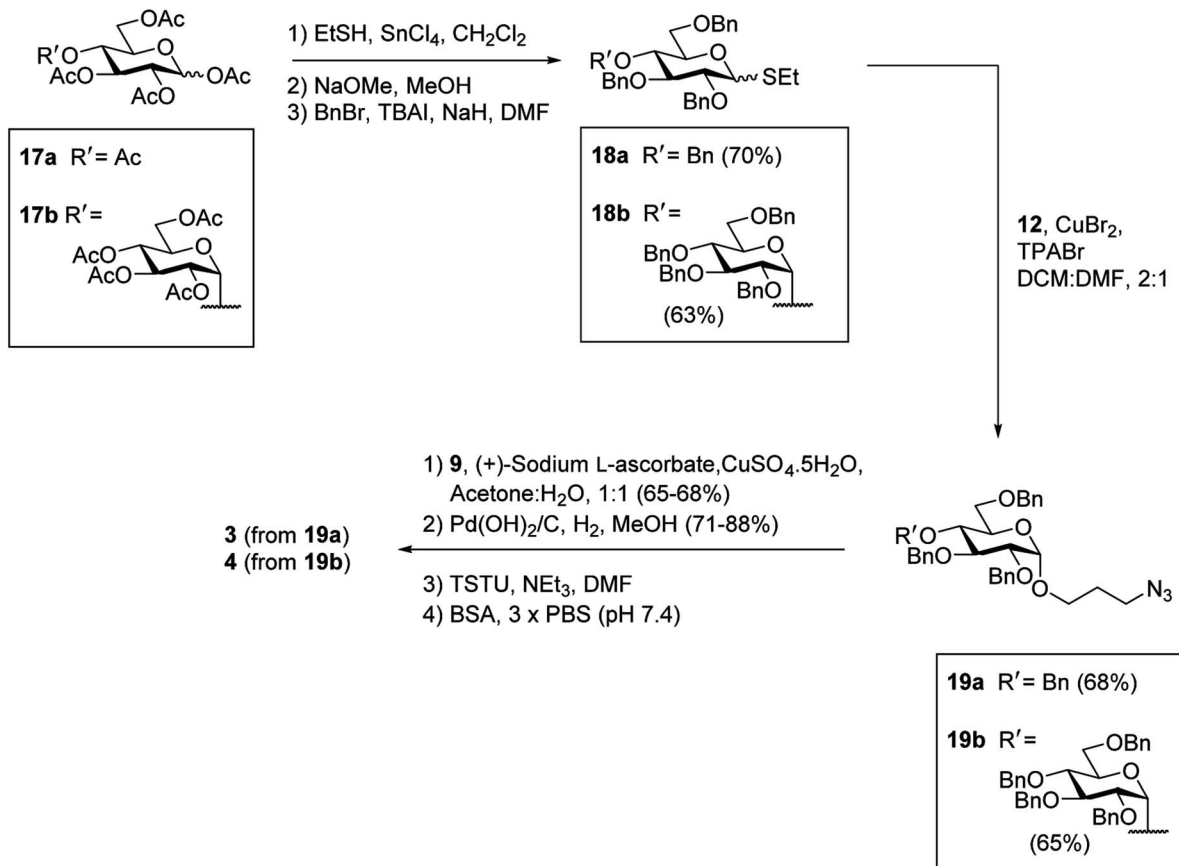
R′O OAc O AcO AcO OAc

17a R′ = Ac

17b R′ = OAc O AcO AcO AcO

1) EtSH, $SnCl_4$, $CH_2Cl_2$
2) NaOMe, MeOH
3) BnBr, TBAI, NaH, DMF

R′O OBn O BnO BnO SEt

18a R′ = Bn (70%)

18b R′ = OBn O BnO BnO BnO (63%)

12, $CuBr_2$, TPABr DCM:DMF, 2:1

1) 9, (+)-Sodium L-ascorbate,$CuSO_4.5H_2O$, Acetone:$H_2O$, 1:1 (65-68%)
2) $Pd(OH)_2$/C, $H_2$, MeOH (71-88%)
3) TSTU, $NEt_3$, DMF
4) BSA, 3 x PBS (pH 7.4)

3 (from 19a)
4 (from 19b)

R′O OBn O BnO BnO O $N_3$

19a R′ = Bn (68%)

19b R′ = OBn O BnO BnO BnO (65%)